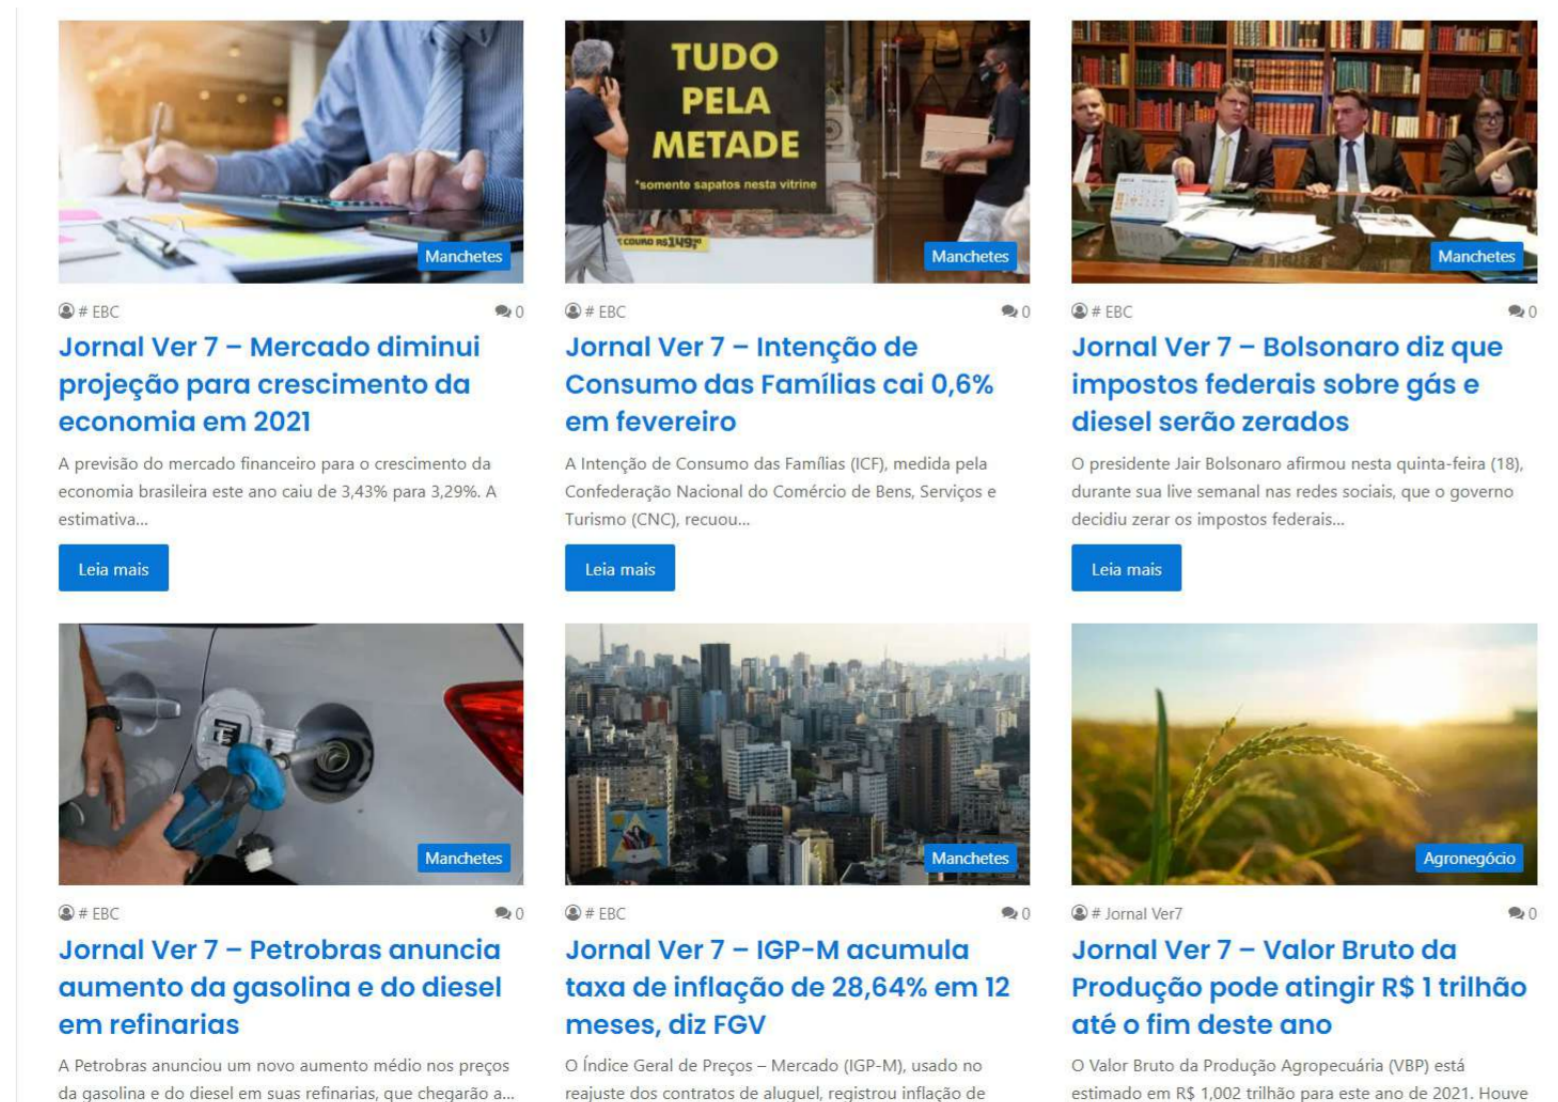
Manchetes

# EBC 0

Jornal Ver 7 – Mercado diminui projeção para crescimento da economia em 2021

A previsão do mercado financeiro para o crescimento da economia brasileira este ano caiu de 3,43% para 3,29%. A estimativa...

Leia mais

TUDO PELA METADE
*somente sapatos nesta vitrine

COURO R$149,90

Manchetes

# EBC 0

Jornal Ver 7 – Intenção de Consumo das Famílias cai 0,6% em fevereiro

A Intenção de Consumo das Famílias (ICF), medida pela Confederação Nacional do Comércio de Bens, Serviços e Turismo (CNC), recuou...

Leia mais

Manchetes

# EBC 0

Jornal Ver 7 – Bolsonaro diz que impostos federais sobre gás e diesel serão zerados

O presidente Jair Bolsonaro afirmou nesta quinta-feira (18), durante sua live semanal nas redes sociais, que o governo decidiu zerar os impostos federais...

Leia mais

Manchetes

# EBC 0

Jornal Ver 7 – Petrobras anuncia aumento da gasolina e do diesel em refinarias

A Petrobras anunciou um novo aumento médio nos preços da gasolina e do diesel em suas refinarias, que chegarão a...

Manchetes

# EBC 0

Jornal Ver 7 – IGP-M acumula taxa de inflação de 28,64% em 12 meses, diz FGV

O Índice Geral de Preços – Mercado (IGP-M), usado no reajuste dos contratos de aluguel, registrou inflação de

Agronegócio

# Jornal Ver7 0

Jornal Ver 7 – Valor Bruto da Produção pode atingir R$ 1 trilhão até o fim deste ano

O Valor Bruto da Produção Agropecuária (VBP) está estimado em R$ 1,002 trilhão para este ano de 2021. Houve